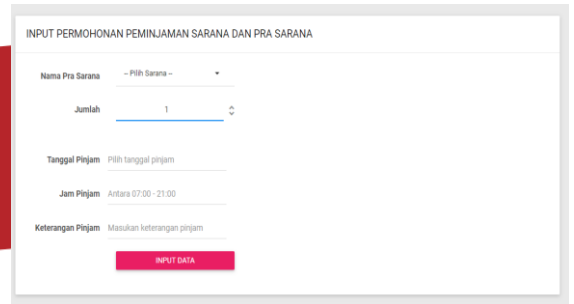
INPUT PERMOHONAN PEMINJAMAN SARANA DAN PRA SARANA

Nama Pra Sarana -- Pilih Sarana --

Jumlah 1

Tanggal Pinjam Pilih tanggal pinjam

Jam Pinjam Antara 07:00 - 21:00

Keterangan Pinjam Masukan keterangan pinjam

INPUT DATA